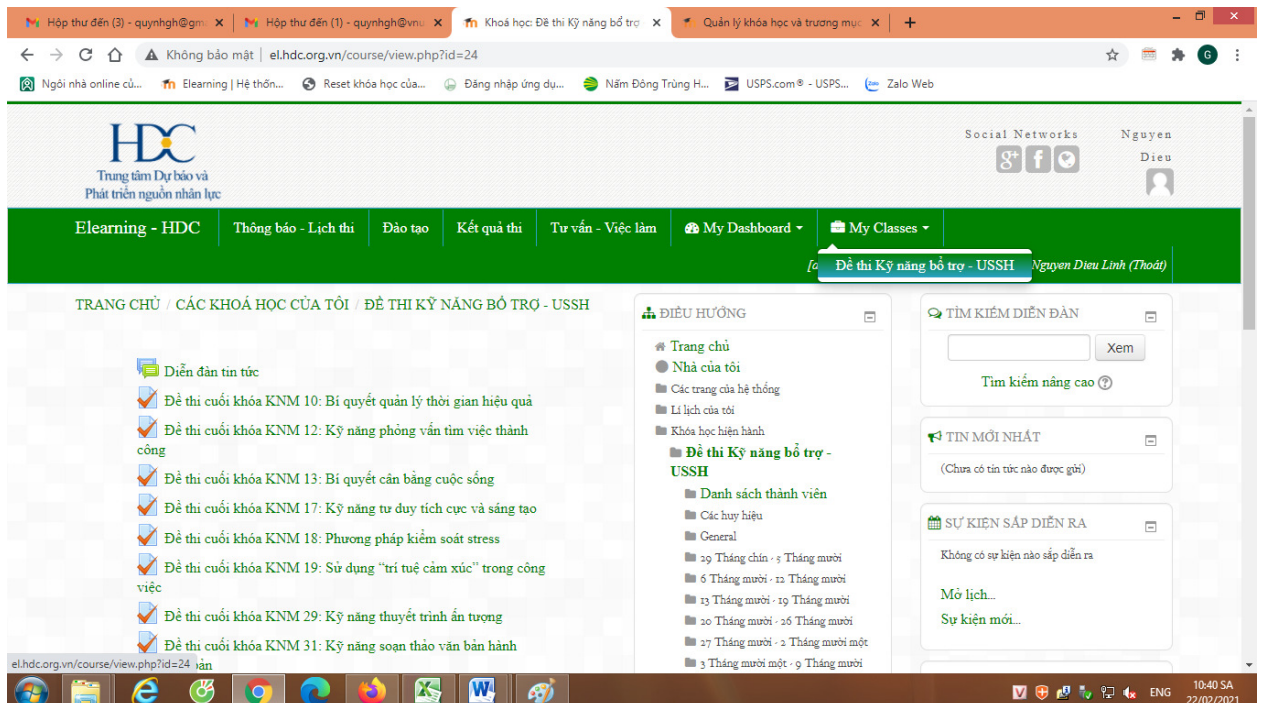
Hộp thư đến (3) - quynhgh@gm | Hộp thư đến (1) - quynhgh@vnu | Khoá học: Đề thi Kỹ năng bổ trợ | Quản lý khóa học và trương mục

Không bảo mật | el.hdc.org.vn/course/view.php?id=24

Ngôi nhà online củ... | Elearning | Hệ thốn... | Reset khóa học của... | Đăng nhập ứng dụ... | Nấm Đông Trùng H... | USPS.com® - USPS... | Zalo Web

HDC
Trung tâm Dự báo và Phát triển nguồn nhân lực

Social Networks

Nguyen Dieu

Elearning - HDC | Thông báo - Lịch thi | Đào tạo | Kết quả thi | Tư vấn - Việc làm | My Dashboard | My Classes

Đề thi Kỹ năng bổ trợ - USSH

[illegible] Nguyen Dieu Linh (Thoát)

TRANG CHỦ / CÁC KHOÁ HỌC CỦA TÔI / ĐỀ THI KỸ NĂNG BỔ TRỢ - USSH

Diễn đàn tin tức
Đề thi cuối khóa KNM 10: Bí quyết quản lý thời gian hiệu quả
Đề thi cuối khóa KNM 12: Kỹ năng phỏng vấn tìm việc thành công
Đề thi cuối khóa KNM 13: Bí quyết cân bằng cuộc sống
Đề thi cuối khóa KNM 17: Kỹ năng tư duy tích cực và sáng tạo
Đề thi cuối khóa KNM 18: Phương pháp kiểm soát stress
Đề thi cuối khóa KNM 19: Sử dụng "trí tuệ cảm xúc" trong công việc
Đề thi cuối khóa KNM 29: Kỹ năng thuyết trình ấn tượng
Đề thi cuối khóa KNM 31: Kỹ năng soạn thảo văn bản hành
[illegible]àn

ĐIỀU HƯỚNG
Trang chủ
Nhà của tôi
Các trang của hệ thống
Lí lịch của tôi
Khóa học hiện hành
Đề thi Kỹ năng bổ trợ - USSH
Danh sách thành viên
Các huy hiệu
General
29 Tháng chín - 5 Tháng mười
6 Tháng mười - 12 Tháng mười
13 Tháng mười - 19 Tháng mười
20 Tháng mười - 26 Tháng mười
27 Tháng mười - 2 Tháng mười một
3 Tháng mười một - 9 Tháng mười

TÌM KIẾM DIỄN ĐÀN
Xem
Tìm kiếm nâng cao

TIN MỚI NHẤT
(Chưa có tin tức nào được gửi)

SỰ KIỆN SẮP DIỄN RA
Không có sự kiện nào sắp diễn ra
Mở lịch...
Sự kiện mới...

el.hdc.org.vn/course/view.php?id=24

ENG 10:40 SA 22/02/2021